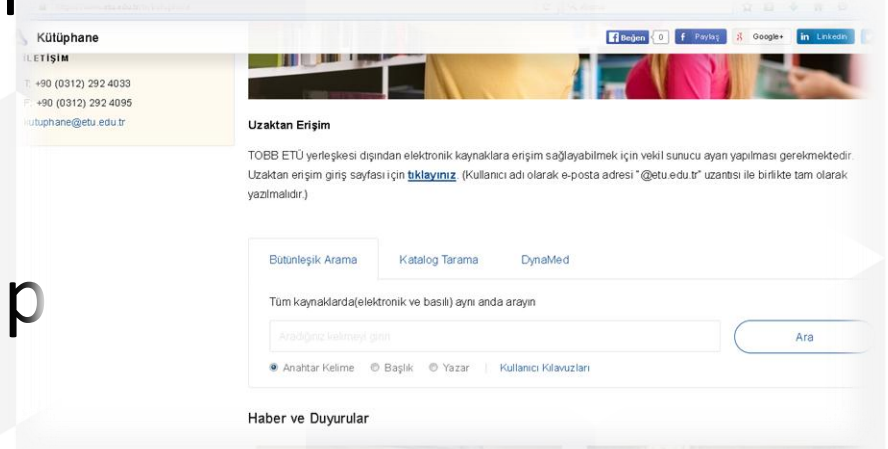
Kütüphane

Beğen 0 | f Paylaş | Google+ | in LinkedIn

İLETİŞİM
T: +90 (0312) 292 4033
F: +90 (0312) 292 4095
kutuphane@etu.edu.tr

Uzaktan Erişim

TOBB ETÜ yerleşkesi dışından elektronik kaynaklara erişim sağlayabilmek için vekil sunucu ayarı yapılması gerekmektedir. Uzaktan erişim giriş sayfası için tıklayınız. (Kullanıcı adı olarak e-posta adresi "@etu.edu.tr" uzantısı ile birlikte tam olarak yazılmalıdır.)

Bütünleşik Arama | Katalog Tarama | DynaMed

Tüm kaynaklarda(elektronik ve basılı) aynı anda arayın

Aradığınız kelimeyi girin

Ara

Anahtar Kelime | Başlık | Yazar | Kullanıcı Kılavuzları

Haber ve Duyurular

p